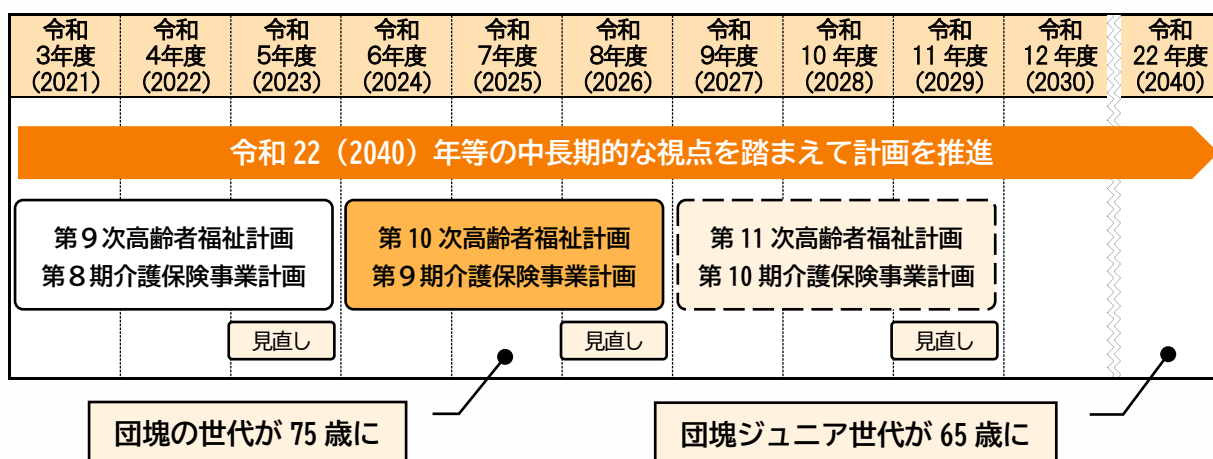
| 令和 3年度 (2021) | 令和 4年度 (2022) | 令和 5年度 (2023) | 令和 6年度 (2024) | 令和 7年度 (2025) | 令和 8年度 (2026) | 令和 9年度 (2027) | 令和 10 年度 (2028) | 令和 11 年度 (2029) | 令和 12 年度 (2030) | 令和 22 年度 (2040) |
|---|---|---|---|---|---|---|---|---|---|---|

令和 22（2040）年等の中長期的な視点を踏まえて計画を推進

第９次高齢者福祉計画
第８期介護保険事業計画

第 10 次高齢者福祉計画
第９期介護保険事業計画

第 11 次高齢者福祉計画
第 10 期介護保険事業計画

見直し

見直し

見直し

団塊の世代が 75 歳に

団塊ジュニア世代が 65 歳に